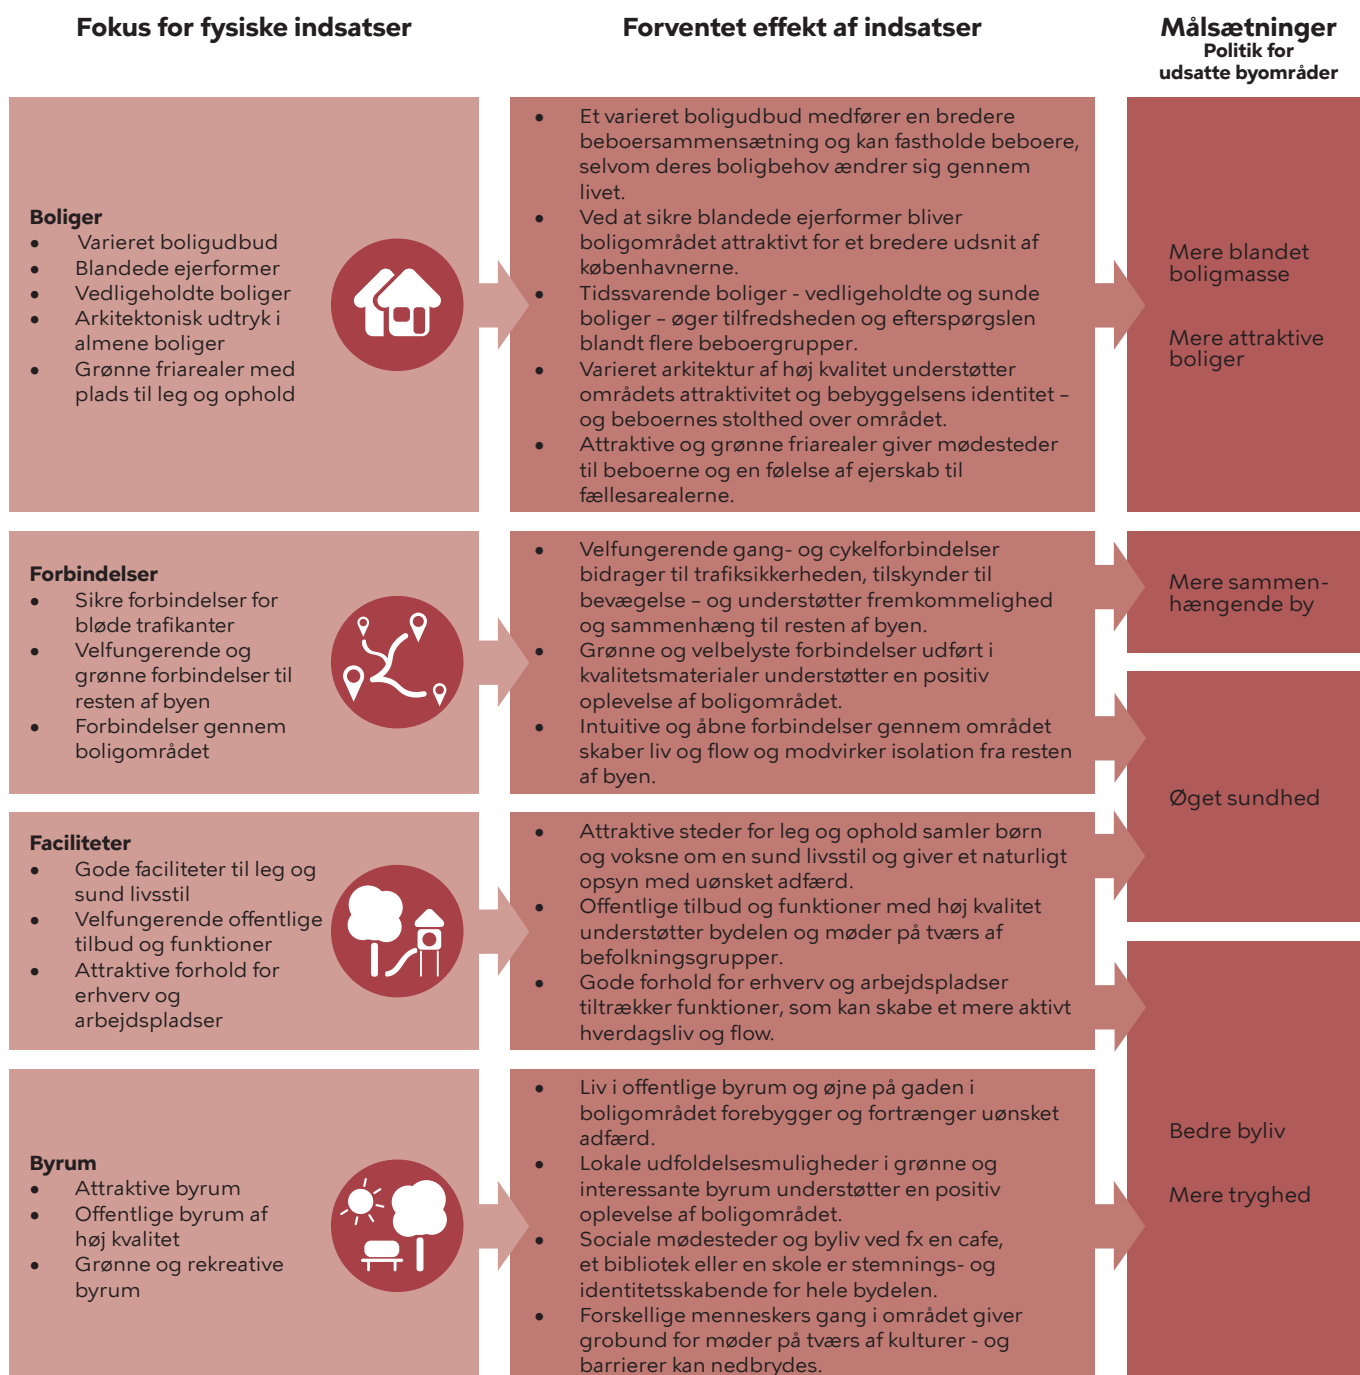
Fokus for fysiske indsatser

Forventet effekt af indsatser

Målsætninger
Politik for udsatte byområder

Boliger
- Varieret boligudbud
- Blandede ejerformer
- Vedligeholdte boliger
- Arkitektonisk udtryk i almene boliger
- Grønne friarealer med plads til leg og ophold

- Et varieret boligudbud medfører en bredere beboersammensætning og kan fastholde beboere, selvom deres boligbehov ændrer sig gennem livet.
- Ved at sikre blandede ejerformer bliver boligområdet attraktivt for et bredere udsnit af københavnerne.
- Tidssvarende boliger - vedligeholdte og sunde boliger – øger tilfredsheden og efterspørgslen blandt flere beboergrupper.
- Varieret arkitektur af høj kvalitet understøtter områdets attraktivitet og bebyggelsens identitet – og beboernes stolthed over området.
- Attraktive og grønne friarealer giver mødesteder til beboerne og en følelse af ejerskab til fællesarealerne.

Mere blandet boligmasse

Mere attraktive boliger

Forbindelser
- Sikre forbindelser for bløde trafikanter
- Velfungerende og grønne forbindelser til resten af byen
- Forbindelser gennem boligområdet

- Velfungerende gang- og cykelforbindelser bidrager til trafiksikkerheden, tilskynder til bevægelse – og understøtter fremkommelighed og sammenhæng til resten af byen.
- Grønne og velbelyste forbindelser udført i kvalitetsmaterialer understøtter en positiv oplevelse af boligområdet.
- Intuitive og åbne forbindelser gennem området skaber liv og flow og modvirker isolation fra resten af byen.

Mere sammenhængende by

Øget sundhed

Faciliteter
- Gode faciliteter til leg og sund livsstil
- Velfungerende offentlige tilbud og funktioner
- Attraktive forhold for erhverv og arbejdspladser

- Attraktive steder for leg og ophold samler børn og voksne om en sund livsstil og giver et naturligt opsyn med uønsket adfærd.
- Offentlige tilbud og funktioner med høj kvalitet understøtter bydelen og møder på tværs af befolkningsgrupper.
- Gode forhold for erhverv og arbejdspladser tiltrækker funktioner, som kan skabe et mere aktivt hverdagsliv og flow.

Byrum
- Attraktive byrum
- Offentlige byrum af høj kvalitet
- Grønne og rekreative byrum

- Liv i offentlige byrum og øjne på gaden i boligområdet forebygger og fortrænger uønsket adfærd.
- Lokale udfoldelsesmuligheder i grønne og interessante byrum understøtter en positiv oplevelse af boligområdet.
- Sociale mødesteder og byliv ved fx en cafe, et bibliotek eller en skole er stemnings- og identitetsskabende for hele bydelen.
- Forskellige menneskers gang i området giver grobund for møder på tværs af kulturer - og barrierer kan nedbrydes.

Bedre byliv

Mere tryghed